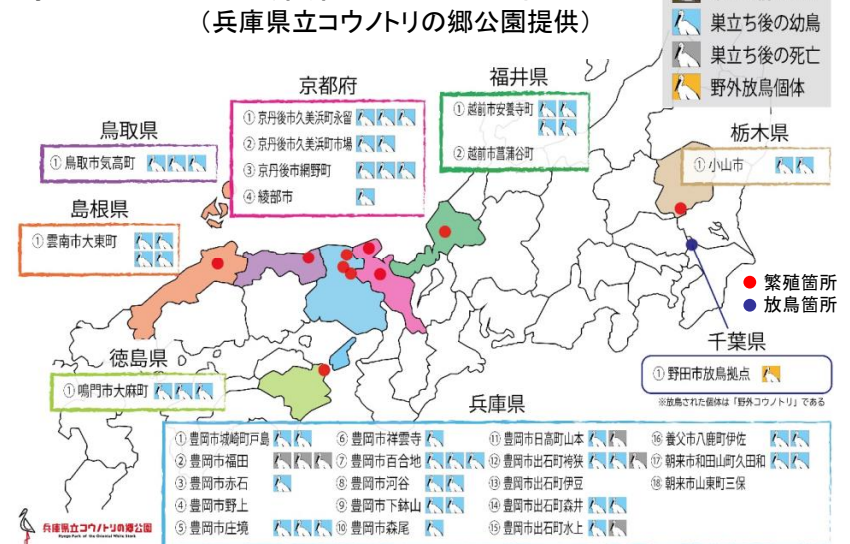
（兵庫県立コウノトリの郷公園提供）

巣立ち後の幼鳥
巣立ち後の死亡
野外放鳥個体

京都府
① 京丹後市久美浜町永留
② 京丹後市久美浜町市場
③ 京丹後市網野町
④ 綾部市

福井県
① 越前市安養寺町
② 越前市菖蒲谷町

鳥取県
① 鳥取市気高町

栃木県
① 小山市

島根県
① 雲南市大東町

● 繁殖箇所
● 放鳥箇所

千葉県
① 野田市放鳥拠点
※放鳥された個体は「野外コウノトリ」である

徳島県
① 鳴門市大麻町

兵庫県
① 豊岡市城崎町戸島
② 豊岡市福田
③ 豊岡市赤石
④ 豊岡市野上
⑤ 豊岡市庄境
⑥ 豊岡市祥雲寺
⑦ 豊岡市百合地
⑧ 豊岡市河谷
⑨ 豊岡市下鉢山
⑩ 豊岡市森尾
⑪ 豊岡市日高町山本
⑫ 豊岡市出石町袴狭
⑬ 豊岡市出石町伊豆
⑭ 豊岡市出石町森井
⑮ 豊岡市出石町水上
⑯ 養父市八鹿町伊佐
⑰ 朝来市和田山町久田和
⑱ 朝来市山東町三保

兵庫県立コウノトリの郷公園
Hyogo Park of the Oriental White Stork